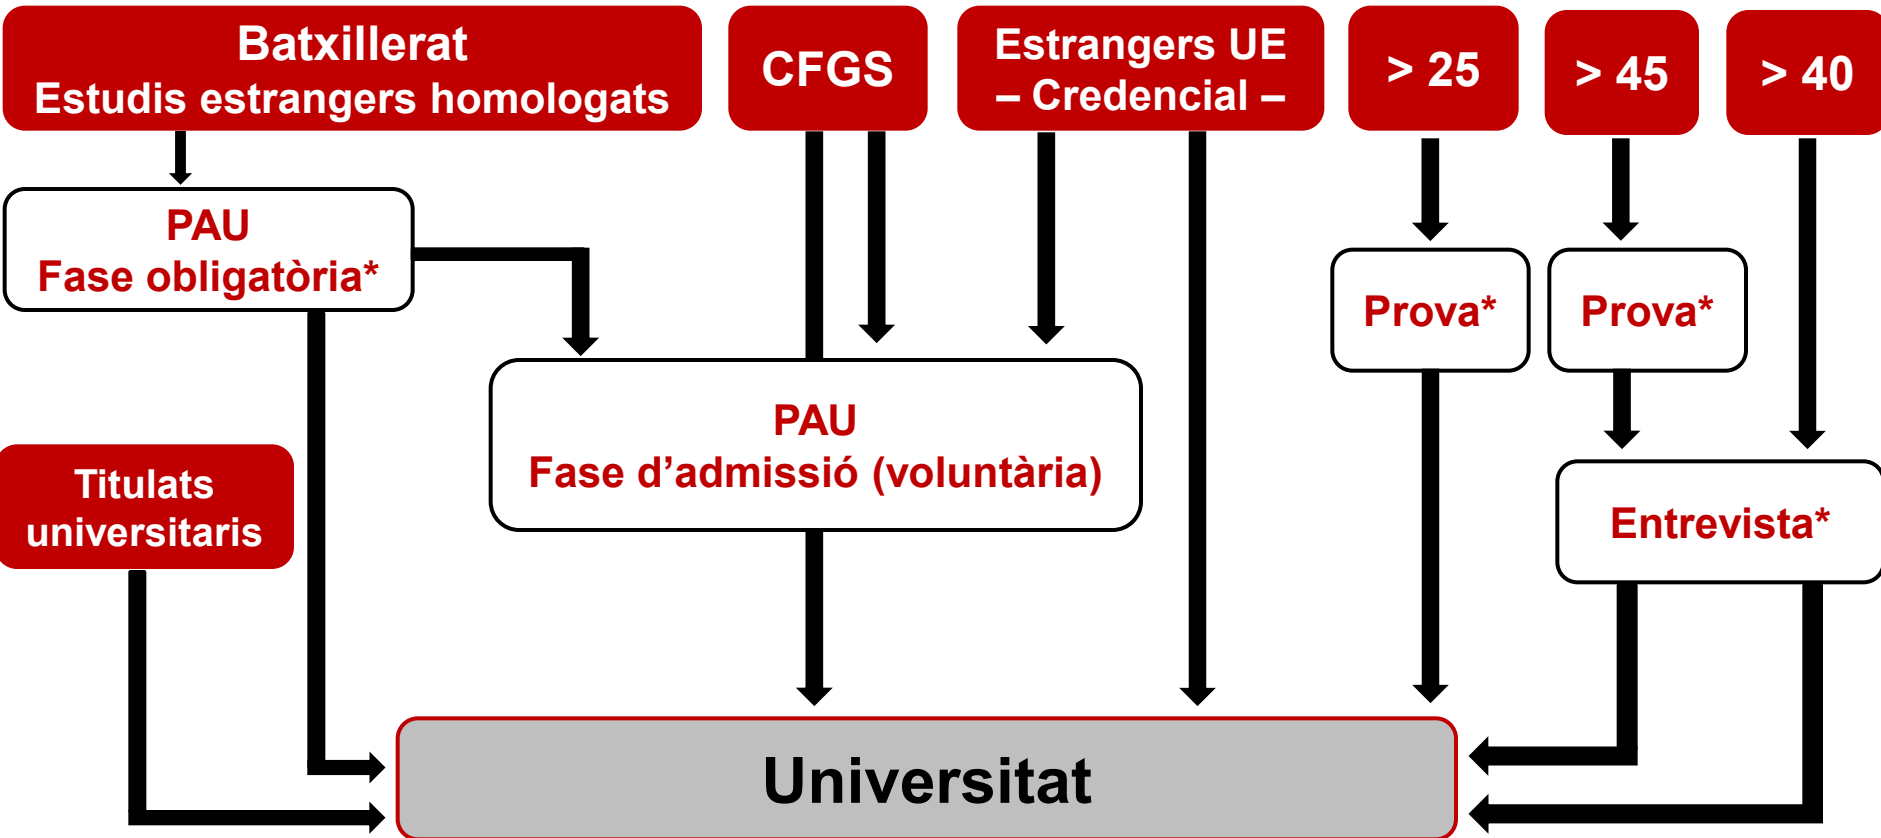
Batxillerat
Estudis estrangers homologats

CFGS

Estrangers UE
– Credencial –

> 25

> 45

> 40

PAU
Fase obligatòria*

Prova*

Prova*

PAU
Fase d’admissió (voluntària)

Titulats
universitaris

Entrevista*

Universitat